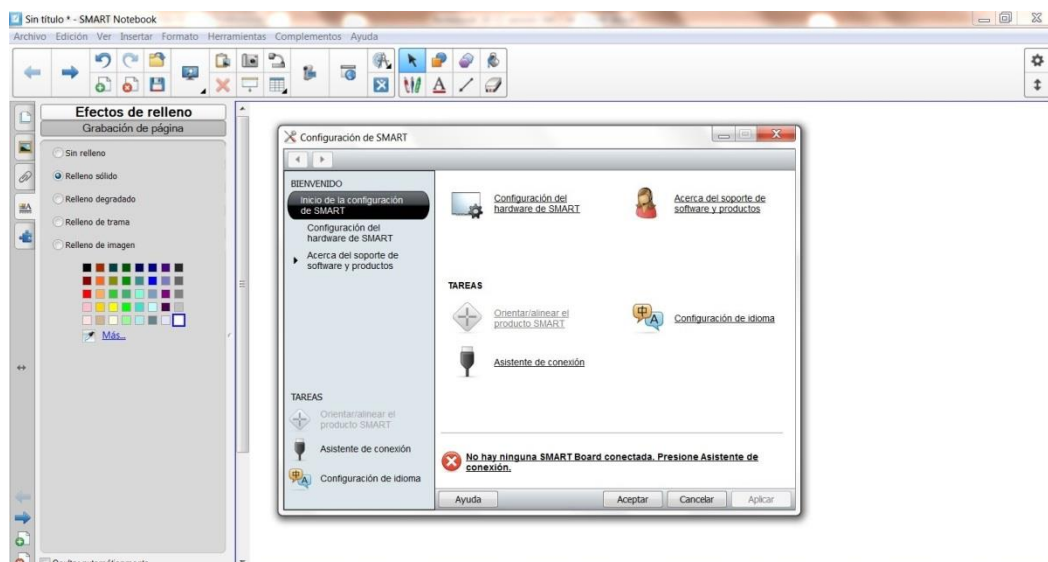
Sin título * - SMART Notebook

Archivo Edición Ver Insertar Formato Herramientas Complementos Ayuda

Efectos de relleno
Grabación de página

Sin relleno
Relleno sólido
Relleno degradado
Relleno de trama
Relleno de imagen

Más...

Configuración de SMART

BIENVENIDO
Inicio de la configuración de SMART
Configuración del hardware de SMART
Acerca del soporte de software y productos

TAREAS
Orientar/alinear el producto SMART
Asistente de conexión
Configuración de idioma

Configuración del hardware de SMART
Acerca del soporte de software y productos

TAREAS
Orientar/alinear el producto SMART
Configuración de idioma
Asistente de conexión

No hay ninguna SMART Board conectada. Presione Asistente de conexión.

Ayuda
Aceptar
Cancelar
Aplicar